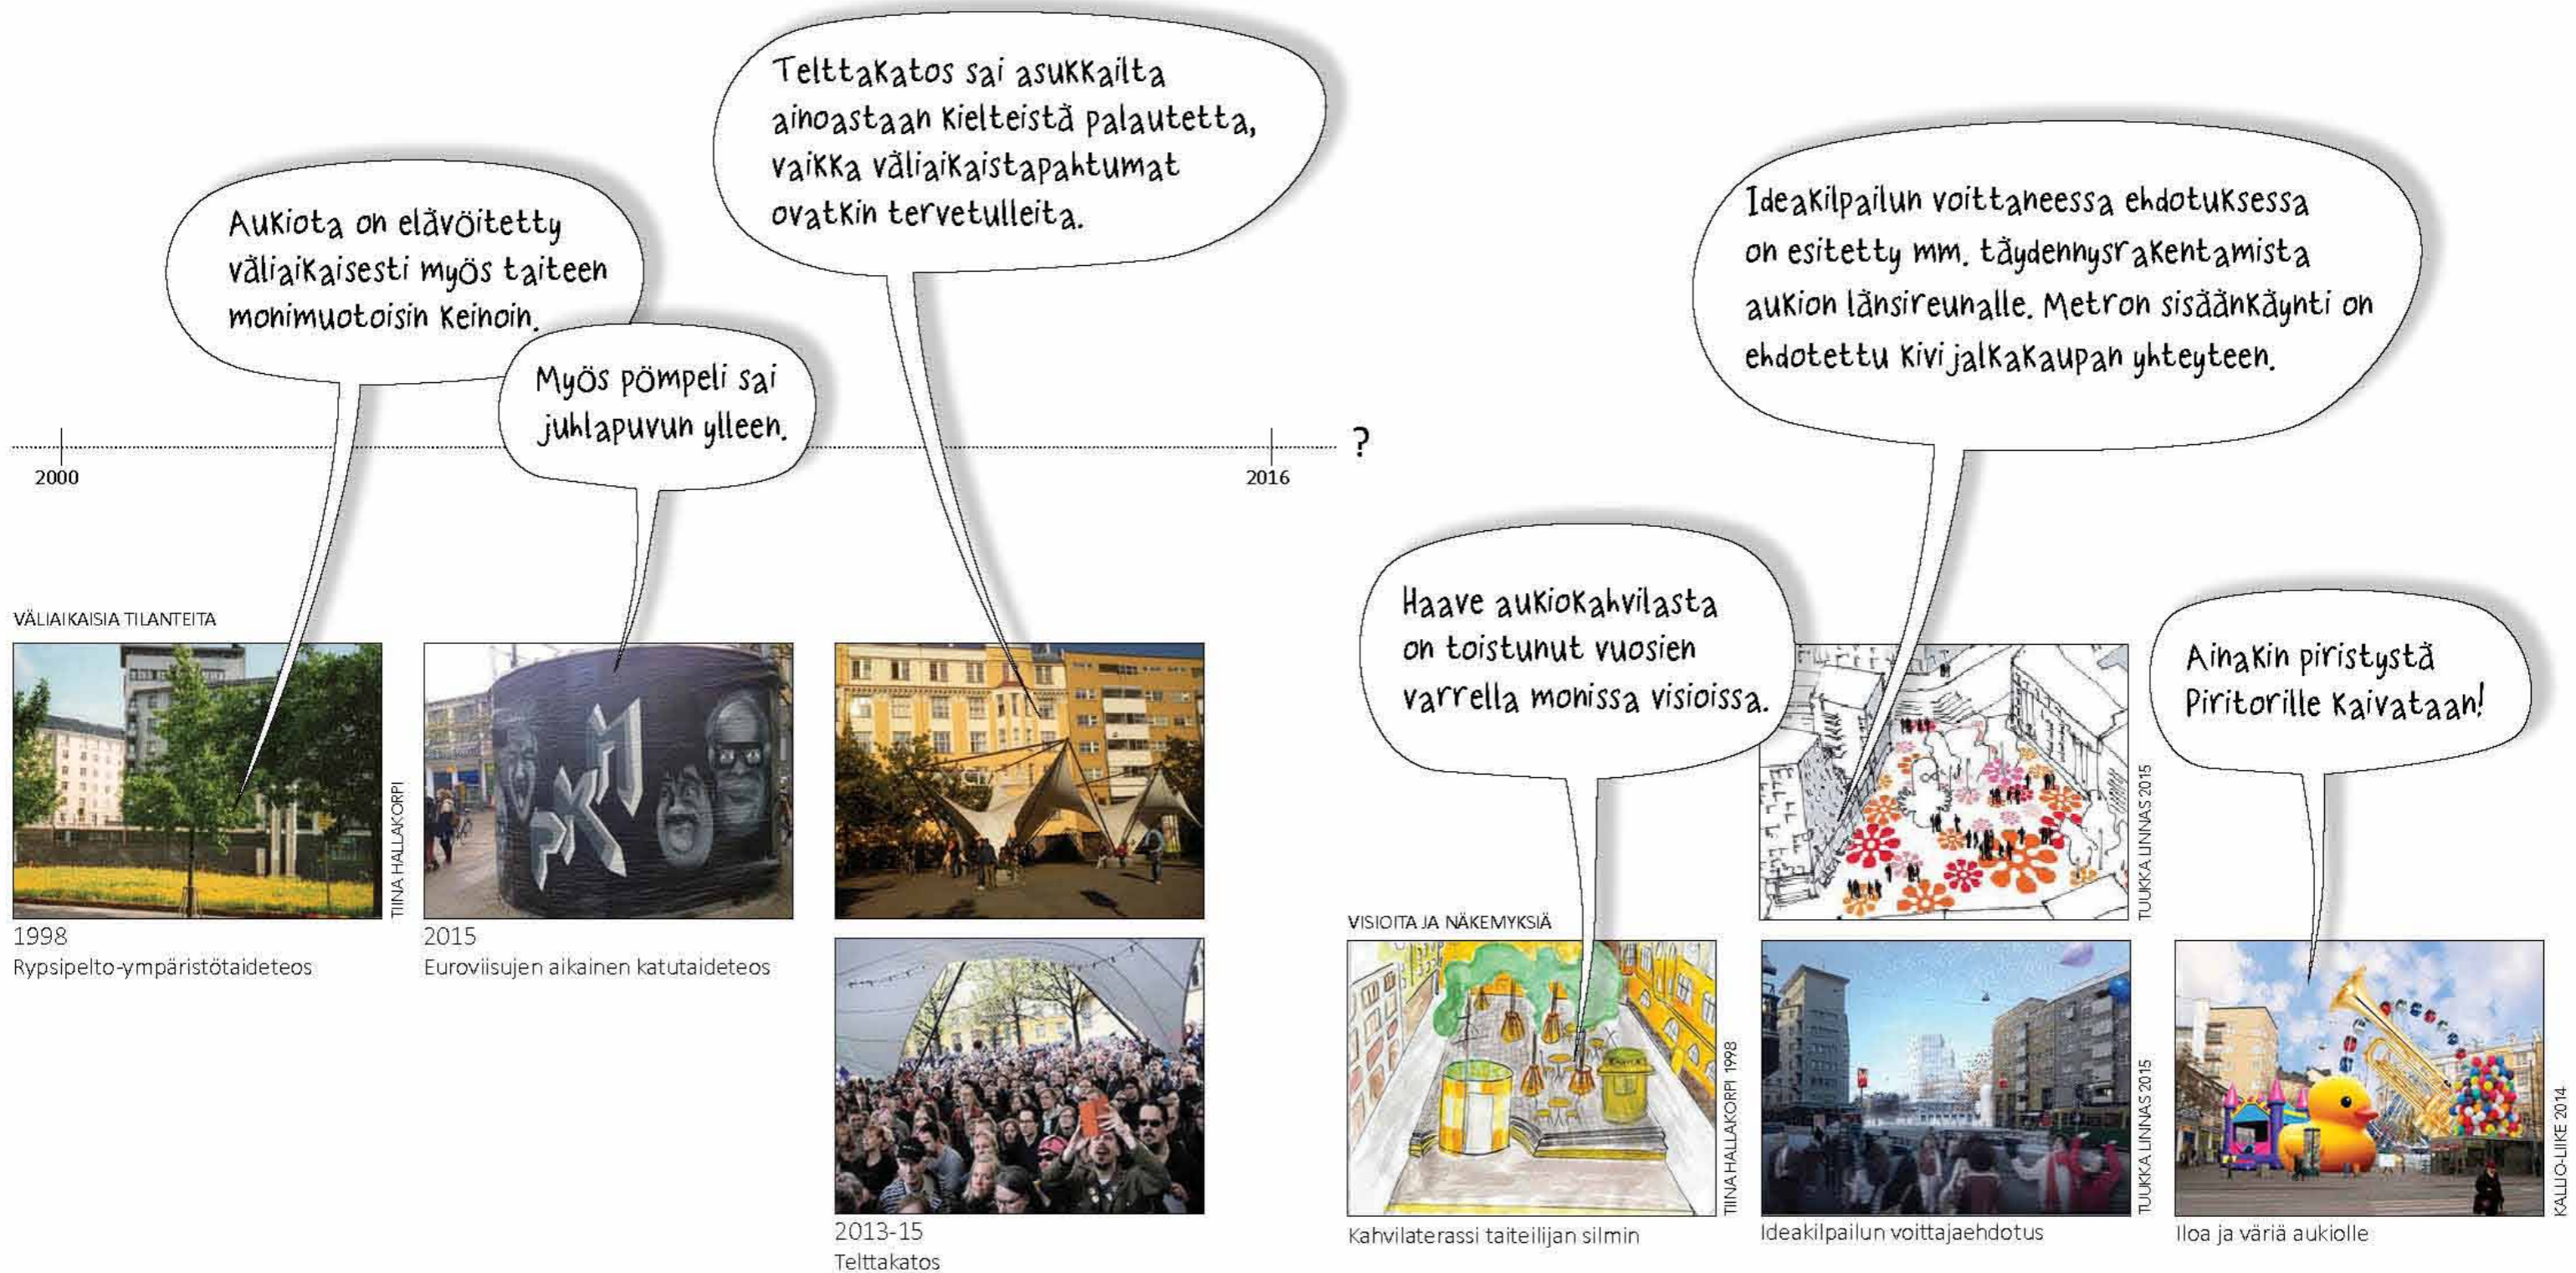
Telttakatos sai asukkailta ainoastaan kielteistä palautetta, vaikka väliaikaistapahtumat ovatkin tervetulleita.

Aukiota on elävöitetty väliaikaisesti myös taiteen monimuotoisin keinoin.

Myös pömpeli sai juhlapuvun ylleen.

Ideakilpailun voittaneessa ehdotuksessa on esitetty mm. täydennysrakentamista aukion länsireunalle. Metron sisäänkäynti on ehdotettu kivijalkakaupan yhteyteen.

2000

2016

?

VÄLIAIKAISIA TILANTEITA

TIINA HALLAKORPI

1998
Rypsipelto-ympäristötaideteos

2015
Euroviisujen aikainen katutaideteos

2013-15
Telttakatos

Haave aukiokahvilasta on toistunut vuosien varrella monissa visioissa.

Ainakin piristystä Piritorille kaivataan!

TUUKKA LINNAS 2015

VISIOITA JA NÄKEMYKSIÄ

TIINA HALLAKORPI 1998

TUUKKA LINNAS 2015

KALLIO-LIIKE 2014

Kahvilaterassi taiteilijan silmin

Ideakilpailun voittajaehdotus

Iloa ja väriä aukiolle